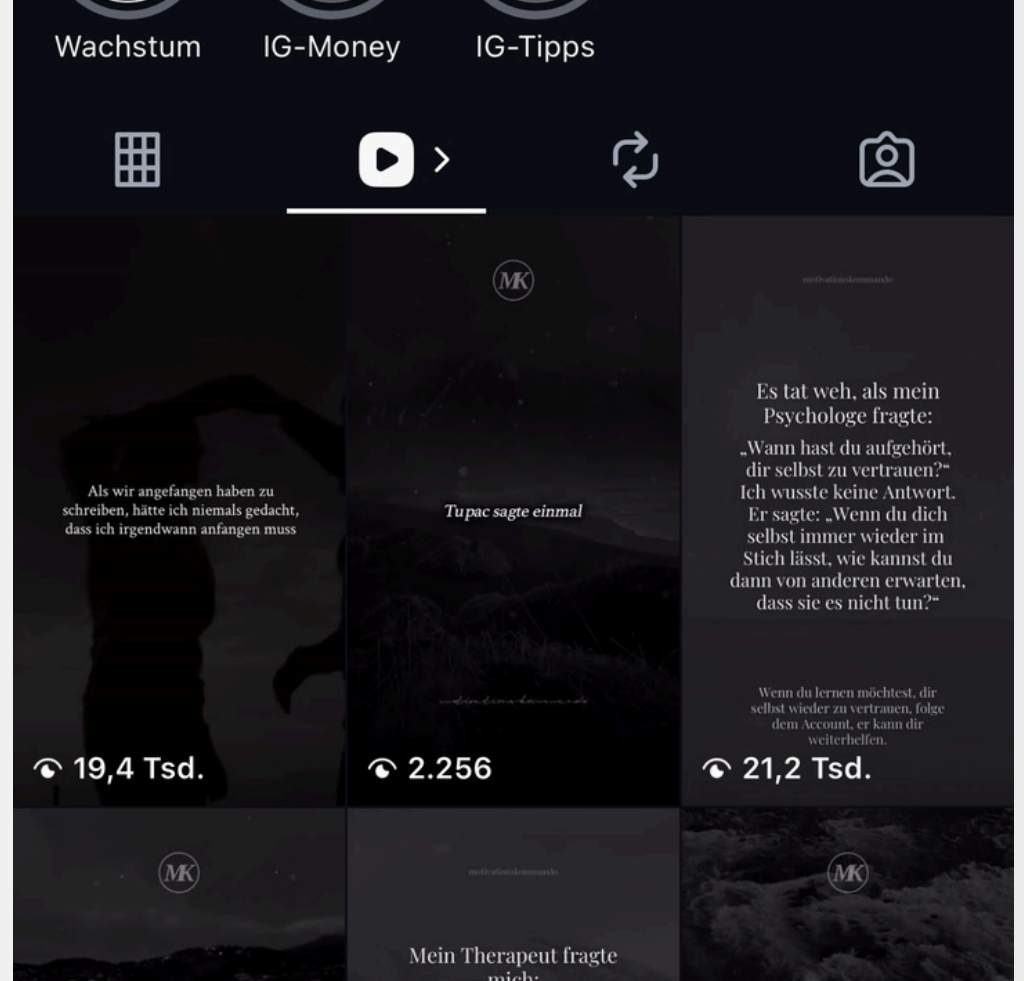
Wachstum IG-Money IG-Tipps

MK

motivationskommando

Als wir angefangen haben zu schreiben, hätte ich niemals gedacht, dass ich irgendwann anfangen muss

19,4 Tsd.

Tupac sagte einmal

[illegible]

2.256

Es tat weh, als mein Psychologe fragte:

„Wann hast du aufgehört, dir selbst zu vertrauen?“ Ich wusste keine Antwort. Er sagte: „Wenn du dich selbst immer wieder im Stich lässt, wie kannst du dann von anderen erwarten, dass sie es nicht tun?“

Wenn du lernen möchtest, dir selbst wieder zu vertrauen, folge dem Account, er kann dir weiterhelfen.

21,2 Tsd.

MK

motivationskommando

Mein Therapeut fragte mich:

MK